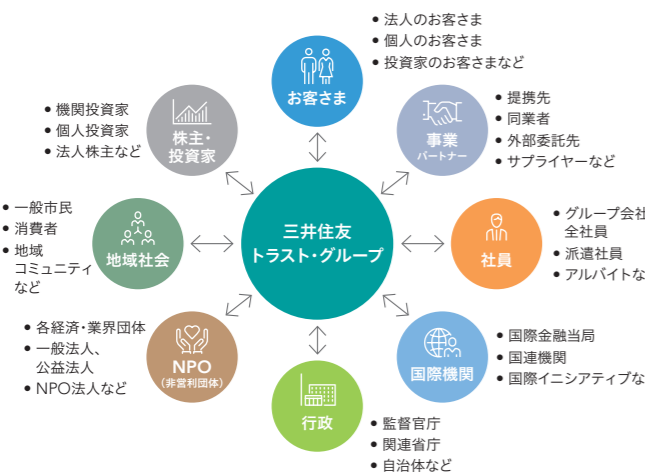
三井住友
トラスト・グループ

お客さま
• 法人のお客さま
• 個人のお客さま
• 投資家のお客さまなど

事業
パートナー
• 提携先
• 同業者
• 外部委託先
• サプライヤーなど

社員
• グループ会社
全社員
• 派遣社員
• アルバイトな

国際機関
• 国際金融当局
• 国連機関
• 国際イニシアティブな

行政
• 監督官庁
• 関連省庁
• 自治体など

NPO
（非営利団体）
• 各経済・業界団体
• 一般法人、
公益法人
• NPO法人など

地域社会
• 一般市民
• 消費者
• 地域
コミュニティ
など

株主・
投資家
• 機関投資家
• 個人投資家
• 法人株主など